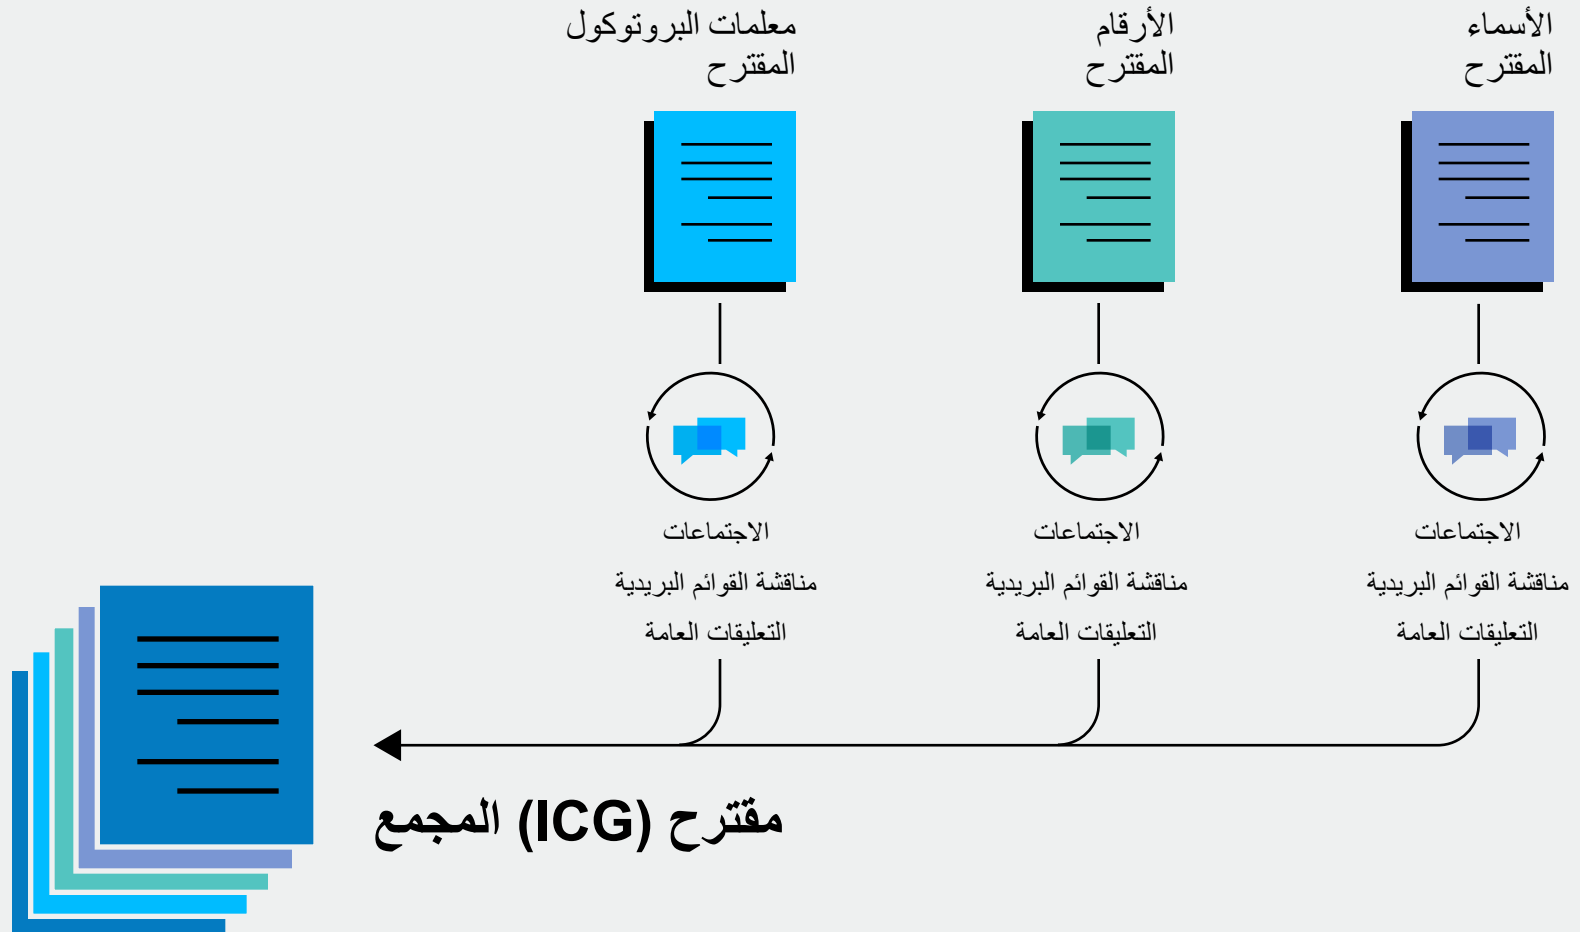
الأسماء المقترح

الأرقام المقترح

معلمات البروتوكول المقترح

الاجتماعات
مناقشة القوائم البريدية
التعليقات العامة

الاجتماعات
مناقشة القوائم البريدية
التعليقات العامة

الاجتماعات
مناقشة القوائم البريدية
التعليقات العامة

مقترح (ICG) المجمع